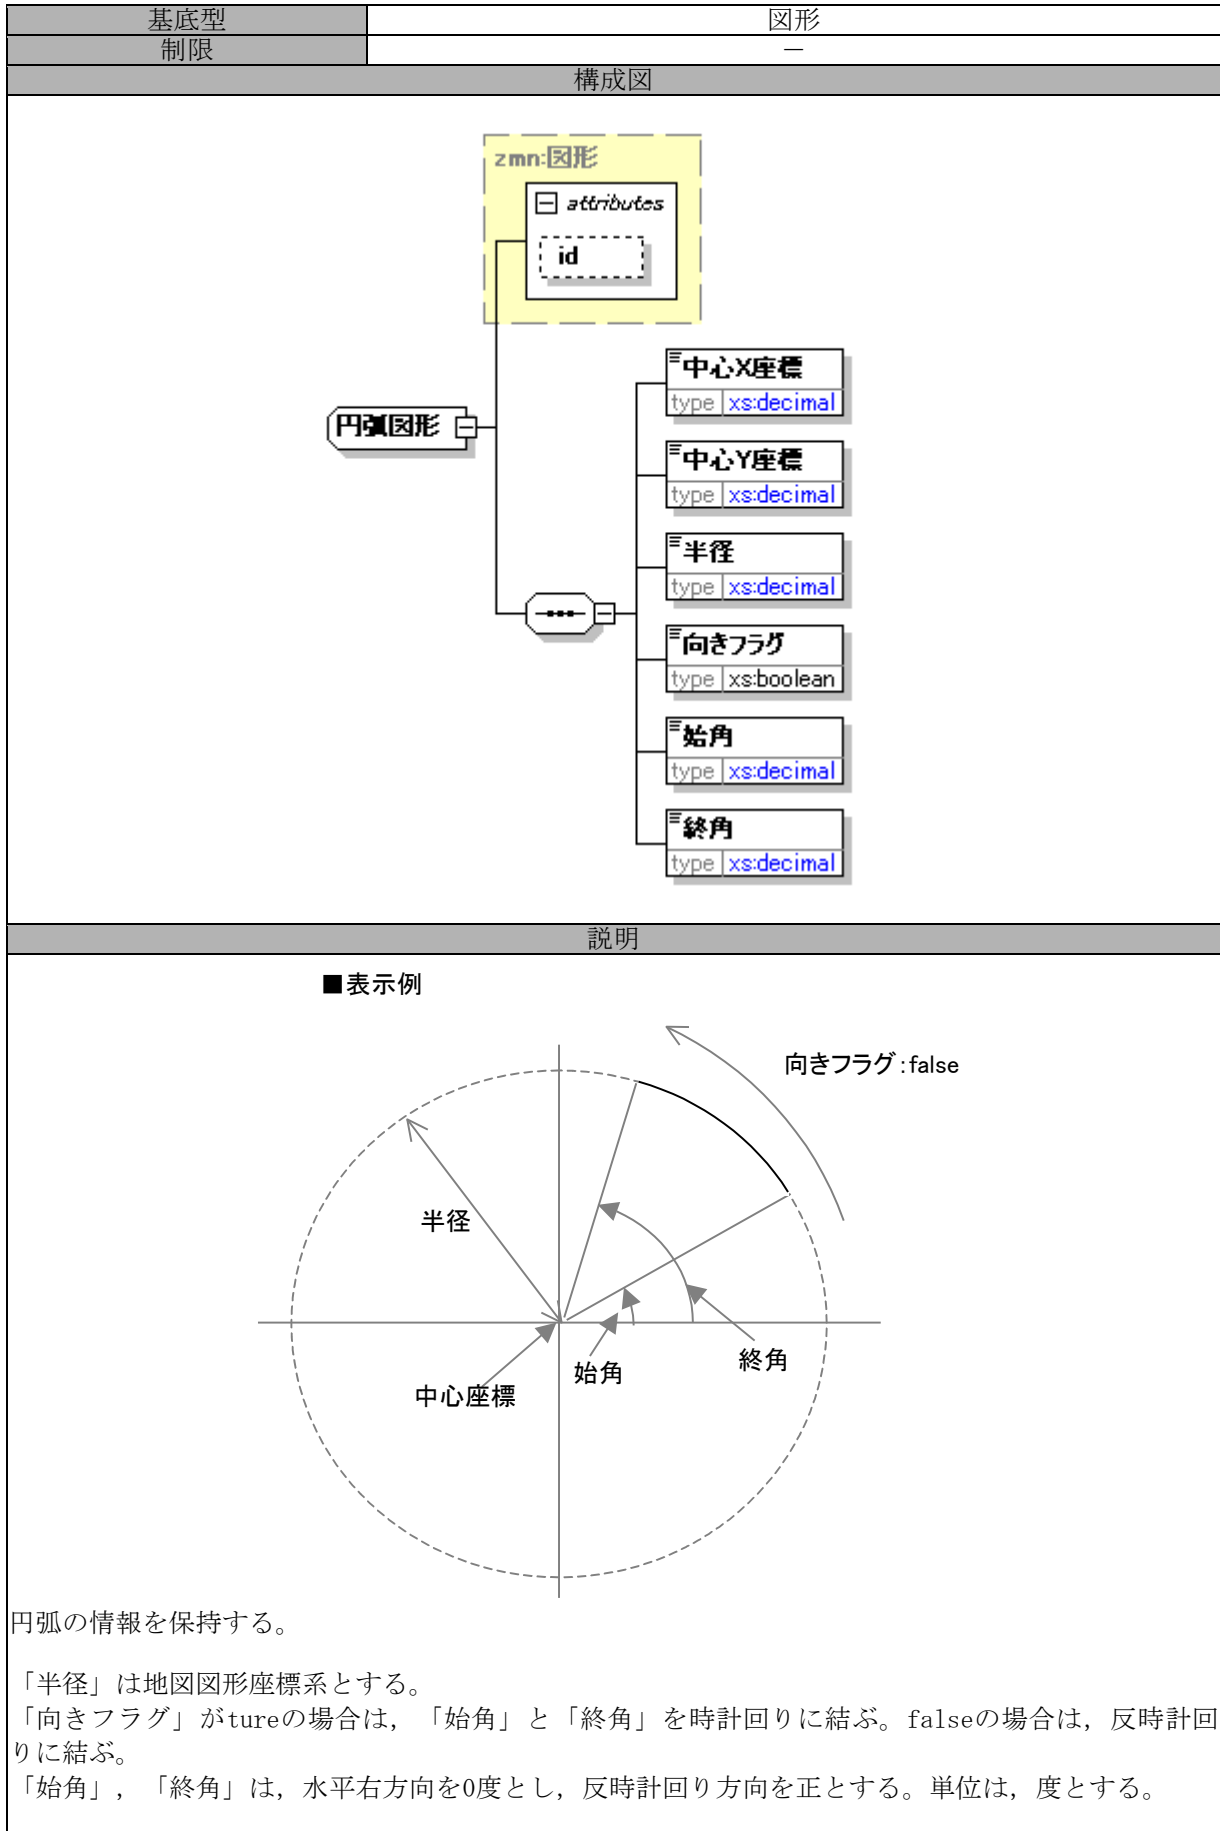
| 基底型 | 図形 |
|---|---|
| 制限 | ― |

構成図

zmn:図形
attributes
id

円弧図形

中心X座標
type xs:decimal
中心Y座標
type xs:decimal
半径
type xs:decimal
向きフラグ
type xs:boolean
始角
type xs:decimal
終角
type xs:decimal

説明

■表示例

向きフラグ:false

半径

中心座標

始角

終角

円弧の情報を保持する。

「半径」は地図図形座標系とする。
「向きフラグ」がtureの場合は，「始角」と「終角」を時計回りに結ぶ。falseの場合は，反時計回りに結ぶ。
「始角」，「終角」は，水平右方向を0度とし，反時計回り方向を正とする。単位は，度とする。